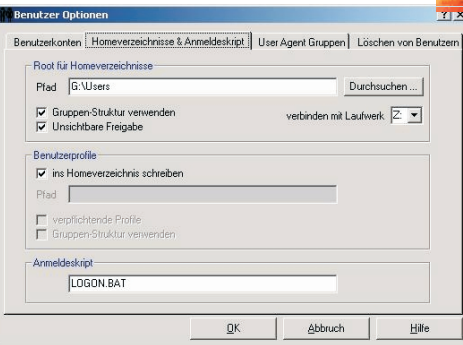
Benutzer Optionen

?

Benutzerkonten | Homeverzeichnisse & Anmeldeskript | User Agent Gruppen | Löschen von Benutzern

Root für Homeverzeichnisse

Pfad G:\Users

Durchsuchen ...

Gruppen-Struktur verwenden

Unsichtbare Freigabe

verbinden mit Laufwerk Z:

Benutzerprofile

ins Homeverzeichnis schreiben

Pfad

verpflichtende Profile

Gruppen-Struktur verwenden

Anmeldeskript

LOGON.BAT

OK

Abbruch

Hilfe